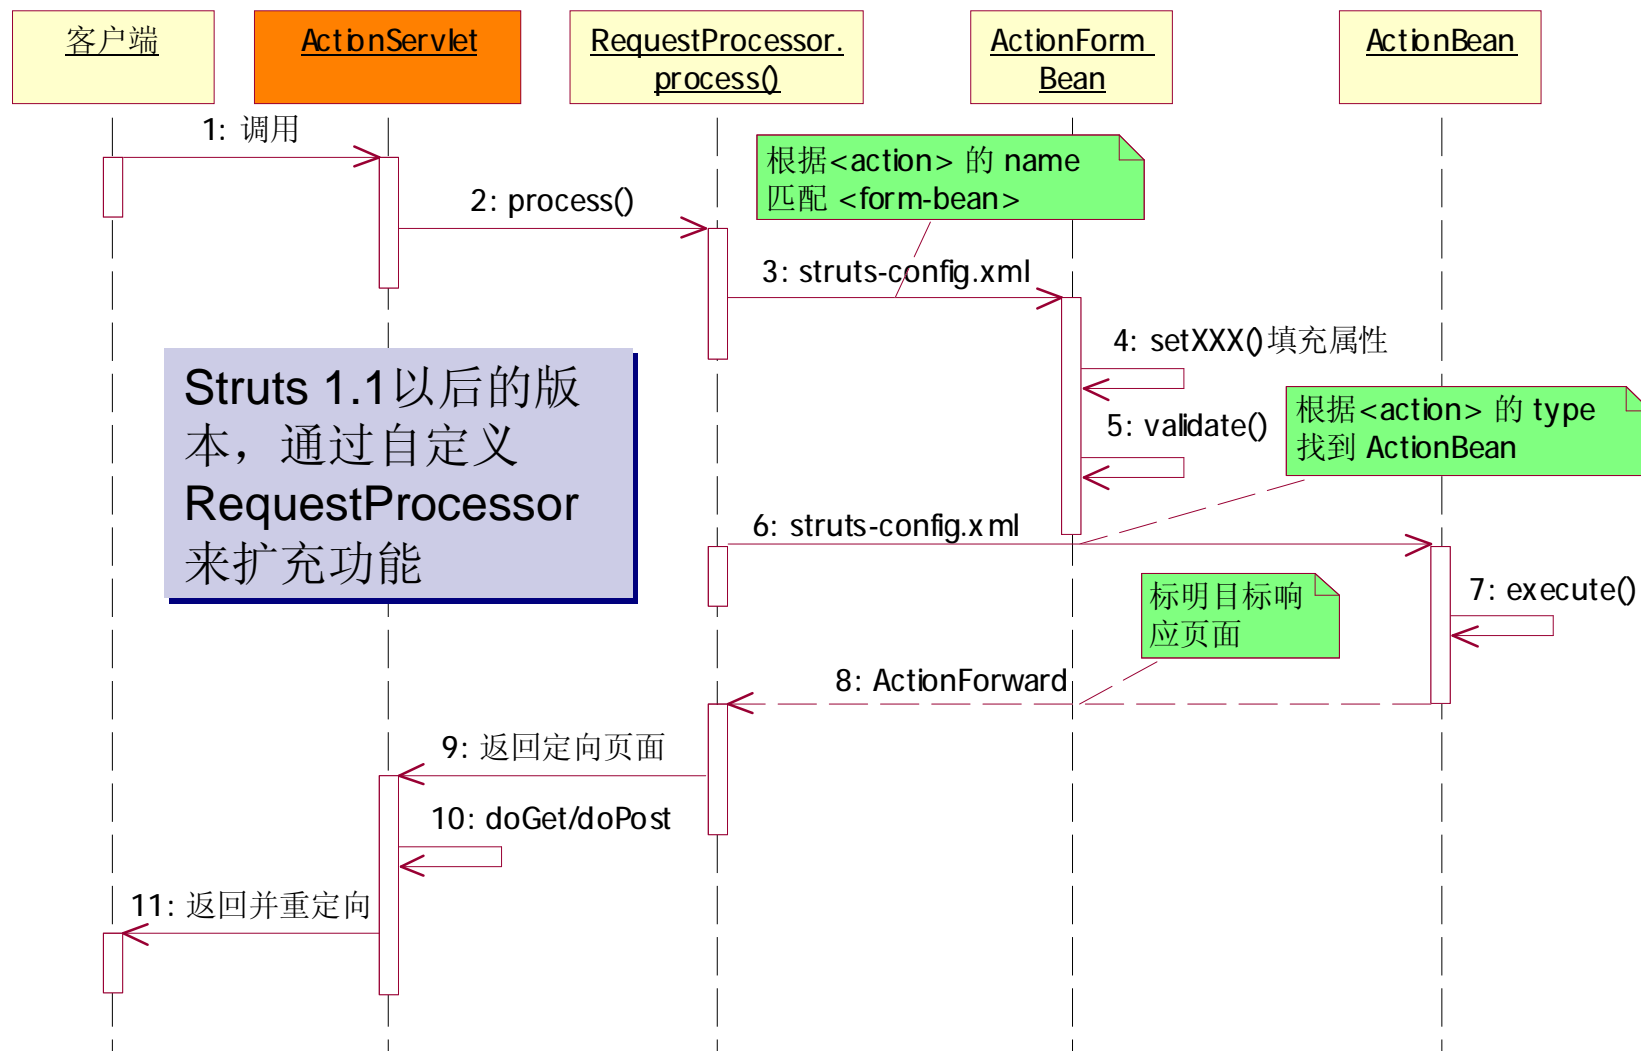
客户端

ActionServlet

RequestProcessor.process()

ActionForm Bean

ActionBean

1: 调用

2: process()

根据<action> 的 name 匹配 <form-bean>

3: struts-config.xml

4: setXXX()填充属性

Struts 1.1以后的版本，通过自定义RequestProcessor来扩充功能

5: validate()

根据<action> 的 type 找到 ActionBean

6: struts-config.xml

7: execute()

标明目标响应页面

8: ActionForward

9: 返回定向页面

10: doGet/doPost

11: 返回并重定向